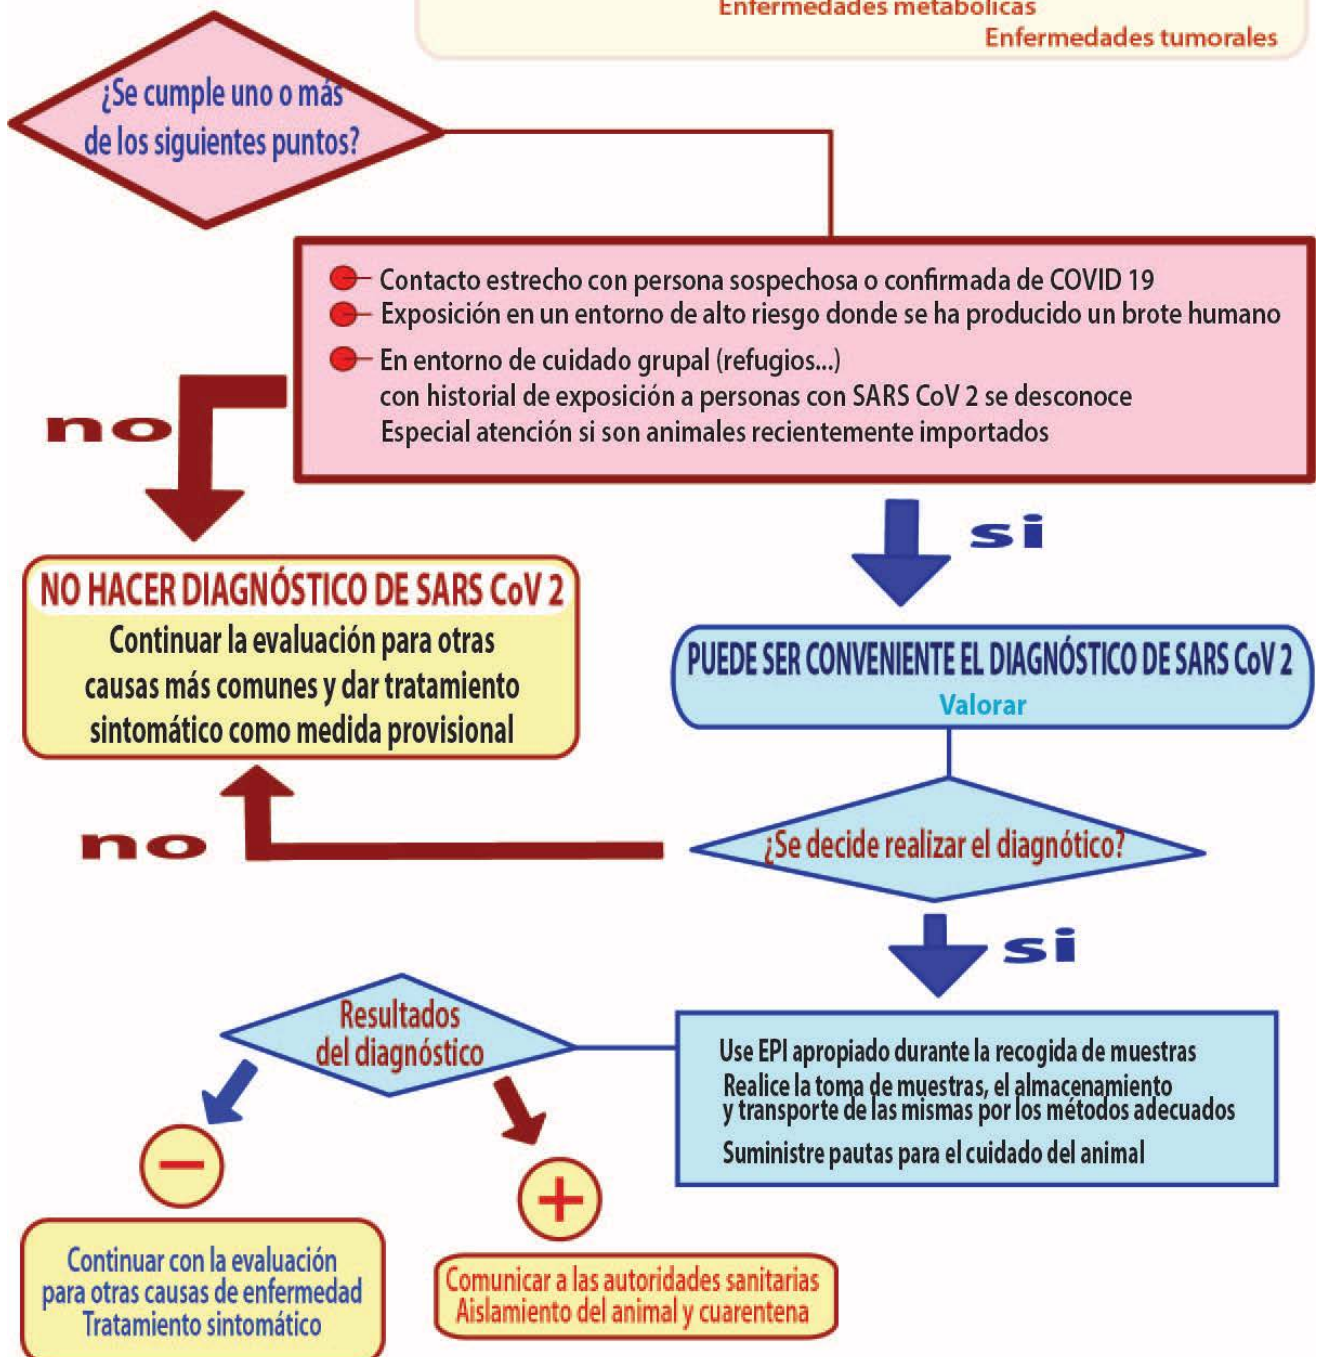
Enfermedades metabólicas
Enfermedades tumorales

¿Se cumple uno o más de los siguientes puntos?

Contacto estrecho con persona sospechosa o confirmada de COVID 19
Exposición en un entorno de alto riesgo donde se ha producido un brote humano
En entorno de cuidado grupal (refugios...) con historial de exposición a personas con SARS CoV 2 se desconoce
Especial atención si son animales recientemente importados

no

si

NO HACER DIAGNÓSTICO DE SARS CoV 2
Continuar la evaluación para otras causas más comunes y dar tratamiento sintomático como medida provisional

PUEDE SER CONVENIENTE EL DIAGNÓSTICO DE SARS CoV 2
Valorar

no

¿Se decide realizar el diagnótico?

si

Resultados del diagnóstico

Use EPI apropiado durante la recogida de muestras
Realice la toma de muestras, el almacenamiento y transporte de las mismas por los métodos adecuados
Suministre pautas para el cuidado del animal

−

+

Continuar con la evaluación para otras causas de enfermedad
Tratamiento sintomático

Comunicar a las autoridades sanitarias
Aislamiento del animal y cuarentena